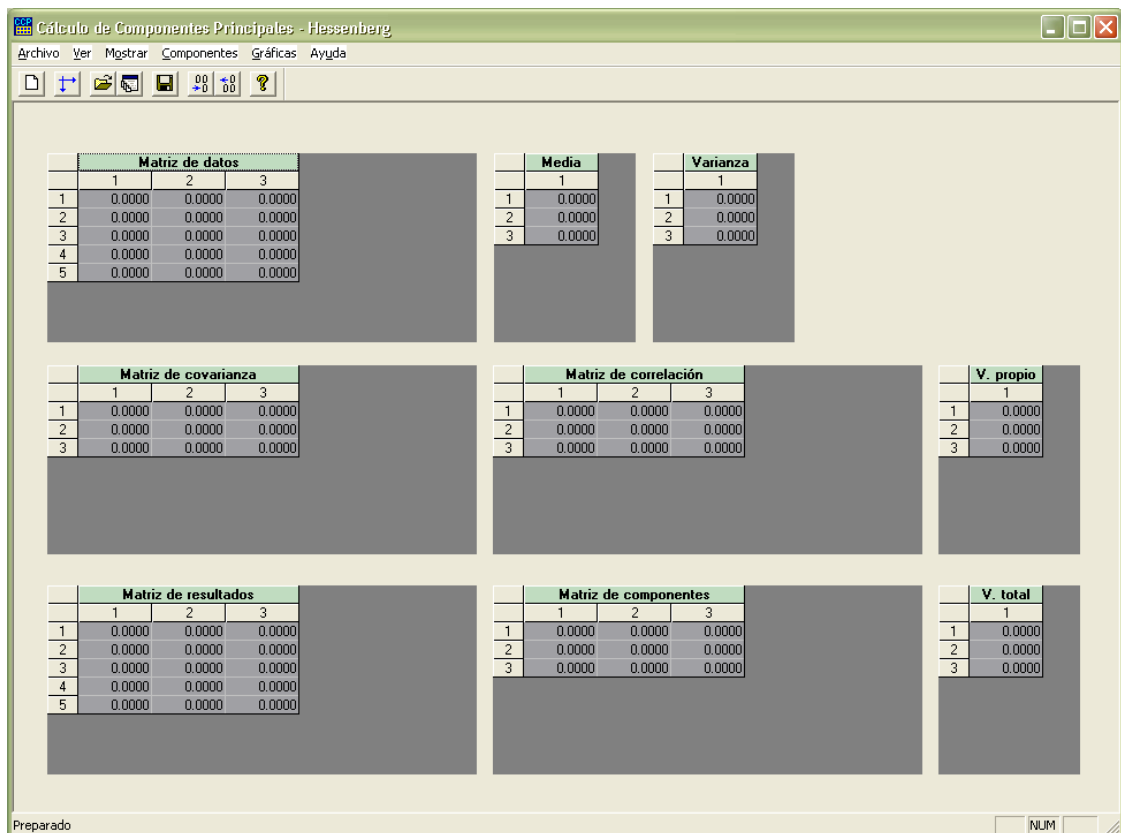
Cálculo de Componentes Principales - Hessenberg

Archivo Ver Mostrar Componentes Gráficas Ayuda

| | Matriz de datos | | |
|---|---|---|---|
| | 1 | 2 | 3 |
| 1 | 0.0000 | 0.0000 | 0.0000 |
| 2 | 0.0000 | 0.0000 | 0.0000 |
| 3 | 0.0000 | 0.0000 | 0.0000 |
| 4 | 0.0000 | 0.0000 | 0.0000 |
| 5 | 0.0000 | 0.0000 | 0.0000 |

| | Media |
|---|---|
| | 1 |
| 1 | 0.0000 |
| 2 | 0.0000 |
| 3 | 0.0000 |

| | Varianza |
|---|---|
| | 1 |
| 1 | 0.0000 |
| 2 | 0.0000 |
| 3 | 0.0000 |

| | Matriz de covarianza | | |
|---|---|---|---|
| | 1 | 2 | 3 |
| 1 | 0.0000 | 0.0000 | 0.0000 |
| 2 | 0.0000 | 0.0000 | 0.0000 |
| 3 | 0.0000 | 0.0000 | 0.0000 |

| | Matriz de correlación | | |
|---|---|---|---|
| | 1 | 2 | 3 |
| 1 | 0.0000 | 0.0000 | 0.0000 |
| 2 | 0.0000 | 0.0000 | 0.0000 |
| 3 | 0.0000 | 0.0000 | 0.0000 |

| | V. propio |
|---|---|
| | 1 |
| 1 | 0.0000 |
| 2 | 0.0000 |
| 3 | 0.0000 |

| | Matriz de resultados | | |
|---|---|---|---|
| | 1 | 2 | 3 |
| 1 | 0.0000 | 0.0000 | 0.0000 |
| 2 | 0.0000 | 0.0000 | 0.0000 |
| 3 | 0.0000 | 0.0000 | 0.0000 |
| 4 | 0.0000 | 0.0000 | 0.0000 |
| 5 | 0.0000 | 0.0000 | 0.0000 |

| | Matriz de componentes | | |
|---|---|---|---|
| | 1 | 2 | 3 |
| 1 | 0.0000 | 0.0000 | 0.0000 |
| 2 | 0.0000 | 0.0000 | 0.0000 |
| 3 | 0.0000 | 0.0000 | 0.0000 |

| | V. total |
|---|---|
| | 1 |
| 1 | 0.0000 |
| 2 | 0.0000 |
| 3 | 0.0000 |

Preparado NUM